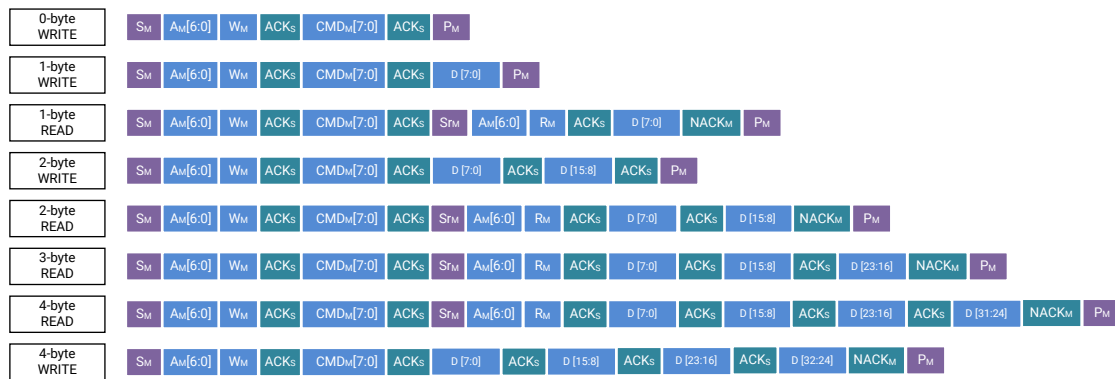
| | | | | | | | | | | | | | | | | | | | |
|---|---|---|---|---|---|---|---|---|---|---|---|---|---|---|---|---|---|---|---|
| 0-byte WRITE | $S_M$ | $A_M$[6:0] | $W_M$ | $ACK_S$ | $CMD_M$[7:0] | $ACK_S$ | $P_M$ | | | | | | | | | | | | |
| 1-byte WRITE | $S_M$ | $A_M$[6:0] | $W_M$ | $ACK_S$ | $CMD_M$[7:0] | $ACK_S$ | D [7:0] | $P_M$ | | | | | | | | | | | |
| 1-byte READ | $S_M$ | $A_M$[6:0] | $W_M$ | $ACK_S$ | $CMD_M$[7:0] | $ACK_S$ | $Sr_M$ | $A_M$[6:0] | $R_M$ | $ACK_S$ | D [7:0] | $NACK_M$ | $P_M$ | | | | | | |
| 2-byte WRITE | $S_M$ | $A_M$[6:0] | $W_M$ | $ACK_S$ | $CMD_M$[7:0] | $ACK_S$ | D [7:0] | $ACK_S$ | D [15:8] | $ACK_S$ | $P_M$ | | | | | | | | |
| 2-byte READ | $S_M$ | $A_M$[6:0] | $W_M$ | $ACK_S$ | $CMD_M$[7:0] | $ACK_S$ | $Sr_M$ | $A_M$[6:0] | $R_M$ | $ACK_S$ | D [7:0] | $ACK_S$ | D [15:8] | $NACK_M$ | $P_M$ | | | | |
| 3-byte READ | $S_M$ | $A_M$[6:0] | $W_M$ | $ACK_S$ | $CMD_M$[7:0] | $ACK_S$ | $Sr_M$ | $A_M$[6:0] | $R_M$ | $ACK_S$ | D [7:0] | $ACK_S$ | D [15:8] | $ACK_S$ | D [23:16] | $NACK_M$ | $P_M$ | | |
| 4-byte READ | $S_M$ | $A_M$[6:0] | $W_M$ | $ACK_S$ | $CMD_M$[7:0] | $ACK_S$ | $Sr_M$ | $A_M$[6:0] | $R_M$ | $ACK_S$ | D [7:0] | $ACK_S$ | D [15:8] | $ACK_S$ | D [23:16] | $ACK_S$ | D [31:24] | $NACK_M$ | $P_M$ |
| 4-byte WRITE | $S_M$ | $A_M$[6:0] | $W_M$ | $ACK_S$ | $CMD_M$[7:0] | $ACK_S$ | D [7:0] | $ACK_S$ | D [15:8] | $ACK_S$ | D [23:16] | $ACK_S$ | D [32:24] | $NACK_M$ | $P_M$ | | | | |